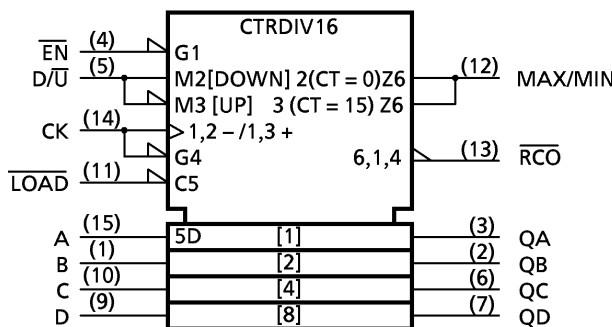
CTRDIV16

$\overline{EN}$ (4) G1
D/$\overline{U}$ (5) M2[DOWN] 2(CT = 0)Z6 (12) MAX/MIN
M3 [UP] 3 (CT = 15) Z6
CK (14) 1,2 – /1,3 +
G4
6,1,4 (13) $\overline{RCO}$
$\overline{LOAD}$ (11) C5

A (15) 5D [1] (3) QA
B (1) [2] (2) QB
C (10) [4] (6) QC
D (9) [8] (7) QD